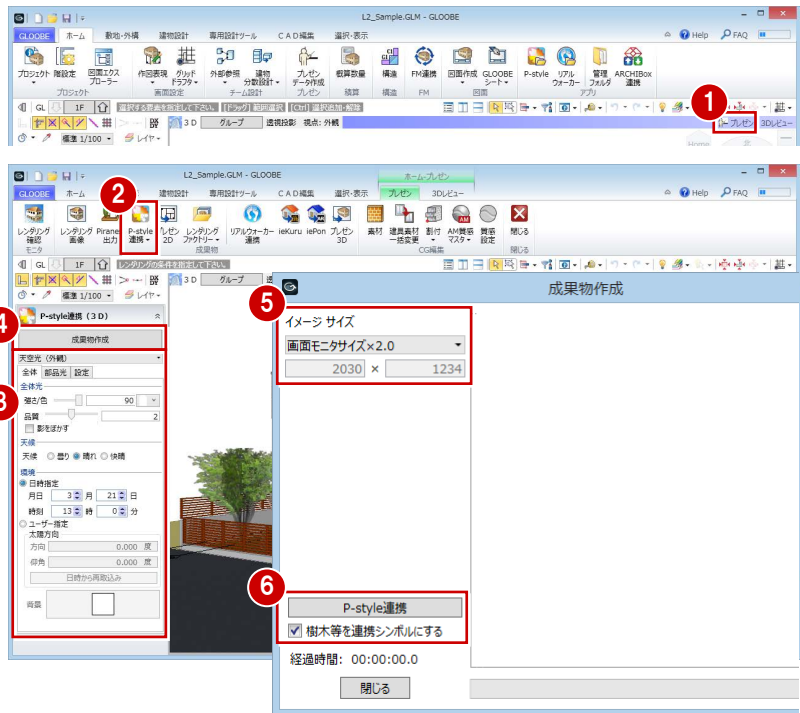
L2_Sample.GLM - GLOOBE

GLOOBE ホーム 敷地・外構 建物設計 専用設計ツール CAD編集 選択・表示

Help FAQ

プロジェクト 階設定 図面エクスプローラー 作図表現 グリッドドラフター 外部参照 建物分散設計 プレゼンデータ作成 概算数量 構造 FM連携 図面作成 GLOOBEシート P-style リアルウォーカー 管理フォルダ ARCHIBox連携

プロジェクト 画面設定 チーム設計 プレゼン 積算 構造 FM 図面 アプリ

GL 1F 選択する要素を指定して下さい。 [ドラッグ] 範囲選択 [Ctrl] 選択追加・解除

標準 1/100 レイヤ 3D グループ 透視投影 視点: 外観

1

プレゼン 3Dレビュー

L2_Sample.GLM - GLOOBE

ホーム-プレゼン

GLOOBE ホーム 建物設計 専用設計ツール CAD編集 選択・表示 プレゼン 3Dレビュー

2

レンダリング確認 レンダリング画像 Piranesi出力 P-style連携 プレゼン2D レンダリングファクトリー リアルウォーカー連携 ieKuru iePon プレゼン3D 素材 建具素材一括変更 割付 AM質感マスター 質感設定 閉じる

モニタ 成果物 CG編集 閉じる

GL 1F レンダリングの条件を指定して下さい。

標準 1/100 レイヤ 3D グループ

4

P-style連携 (3D)

成果物作成

天空光 (外観)

全体 部品光 設定

全体光

強さ/色 90

品質 2

影をぼかす

天候

天候 曇り 晴れ 快晴

環境

日時指定

月日 3 月 21 日

時刻 13 時 0 分

ユーザー指定

太陽方向

方向 0.000 度

仰角 0.000 度

日時から再取込み

背景

3

成果物作成

5

イメージ サイズ

画面モニタサイズ×2.0

2030 × 1234

6

P-style連携

樹木等を連携シンボルにする

経過時間: 00:00:00.0

閉じる